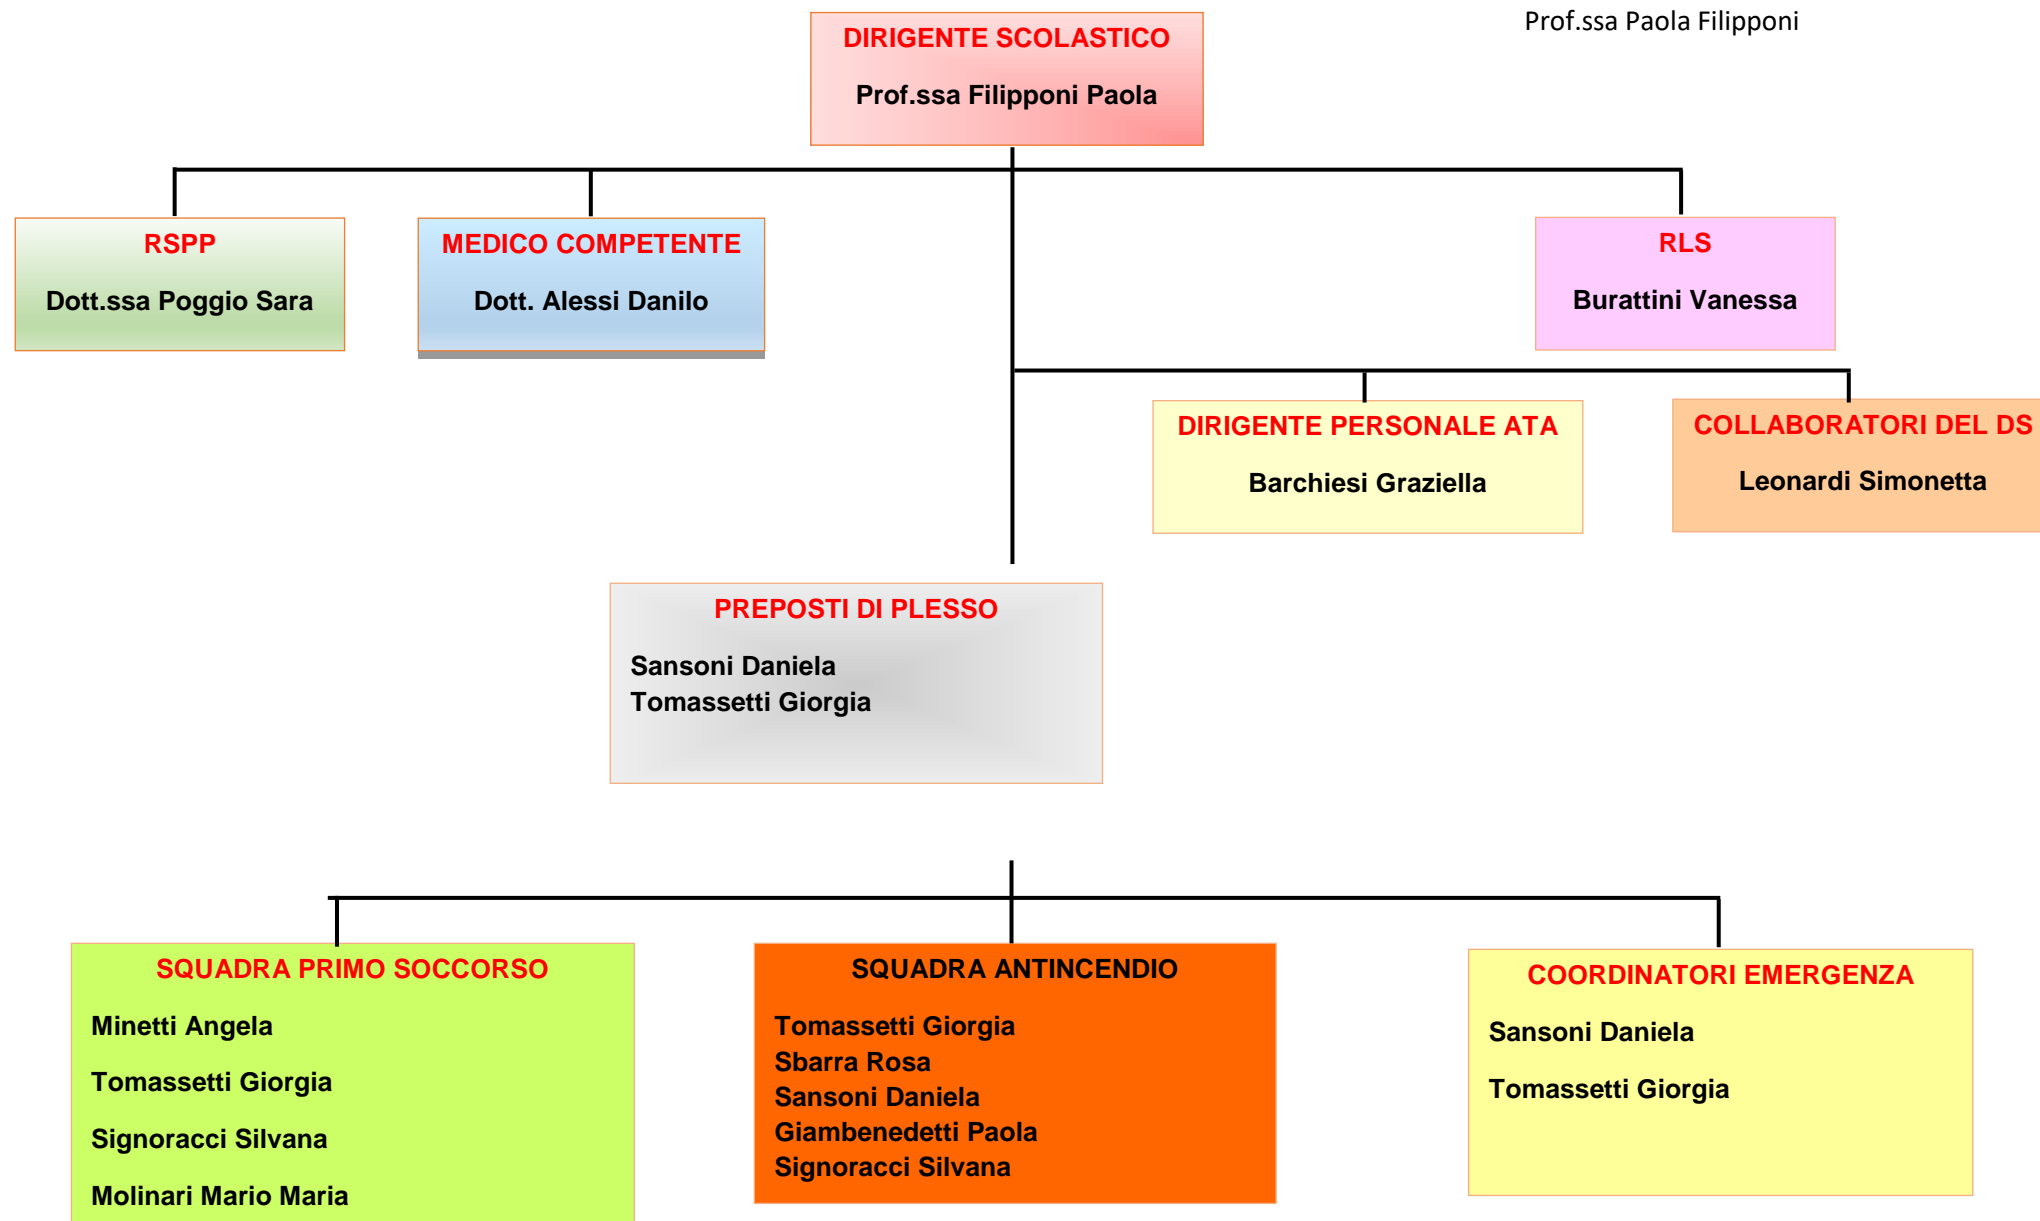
Prof.ssa Paola Filipponi

DIRIGENTE SCOLASTICO
Prof.ssa Filipponi Paola

RSPP
Dott.ssa Poggio Sara

MEDICO COMPETENTE
Dott. Alessi Danilo

RLS
Burattini Vanessa

DIRIGENTE PERSONALE ATA
Barchiesi Graziella

COLLABORATORI DEL DS
Leonardi Simonetta

PREPOSTI DI PLESSO
Sansoni Daniela
Tomassetti Giorgia

SQUADRA PRIMO SOCCORSO
Minetti Angela
Tomassetti Giorgia
Signoracci Silvana
Molinari Mario Maria

SQUADRA ANTINCENDIO
Tomassetti Giorgia
Sbarra Rosa
Sansoni Daniela
Giambenedetti Paola
Signoracci Silvana

COORDINATORI EMERGENZA
Sansoni Daniela
Tomassetti Giorgia